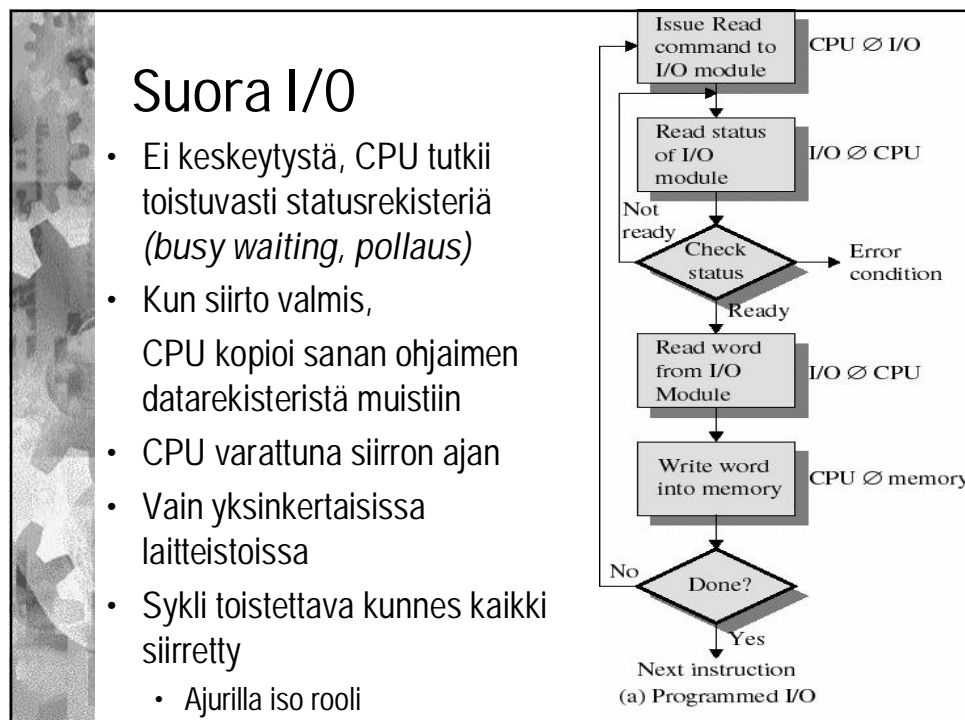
Suora I/O

- Ei keskeytystä, CPU tutkii toistuvasti statusrekisteriä *(busy waiting, pollaus)*
- Kun siirto valmis, CPU kopioi sanan ohjaimen datarekisteristä muistiin
- CPU varattuna siirron ajan
- Vain yksinkertaisissa laitteistoissa
- Sykli toistettava kunnes kaikki siirretty
  - Ajurilla iso rooli

Issue Read command to I/O module

CPU ∅ I/O

Read status of I/O module

I/O ∅ CPU

Not ready

Check status

Error condition

Ready

Read word from I/O Module

I/O ∅ CPU

Write word into memory

CPU ∅ memory

No

Done?

Yes

Next instruction

(a) Programmed I/O